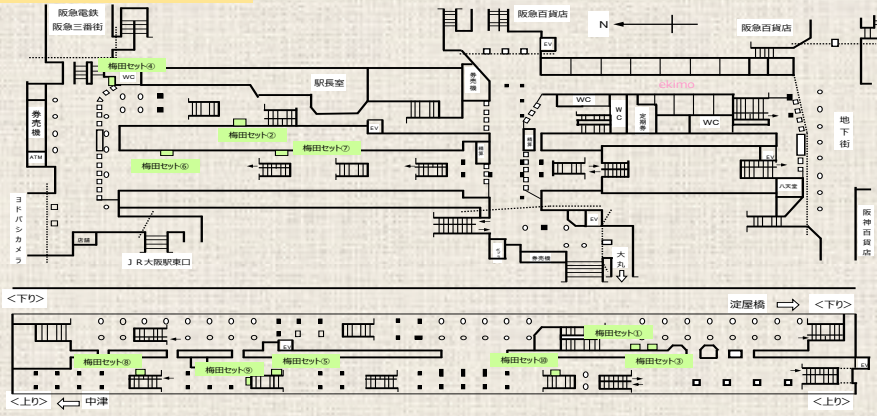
阪急電鉄
阪急三番街
阪急百貨店
N
阪急百貨店
梅田セット④
WC
駅長室
券売機
ekimo
WC
W C
WC
券売機
ATM
梅田セット②
EV
梅田セット⑦
梅田セット⑥
地下街
EV
案内所
八天堂
ヨドバシカメラ
店舗
EV
阪神百貨店
J R 大阪駅東口
券売機
大丸
<下り>
淀屋橋
<下り>
梅田セット①
EV
梅田セット⑧
梅田セット⑤
梅田セット⑩
梅田セット③
梅田セット⑨
EV
<上り>
中津
<上り>